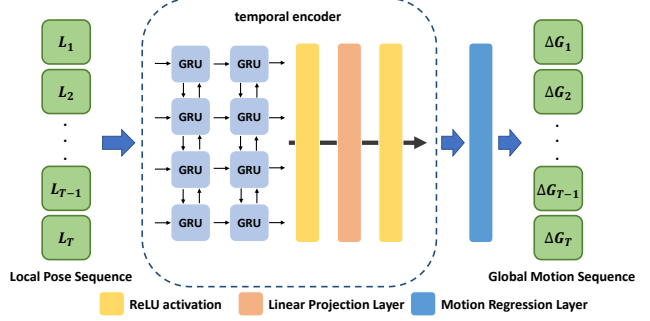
temporal encoder

$L_1$

$L_2$

.
.
.

$L_{T-1}$

$L_T$

Local Pose Sequence

GRU GRU

GRU GRU

GRU GRU

GRU GRU

$\Delta G_1$

$\Delta G_2$

.
.
.

$\Delta G_{T-1}$

$\Delta G_T$

Global Motion Sequence

ReLU activation Linear Projection Layer Motion Regression Layer